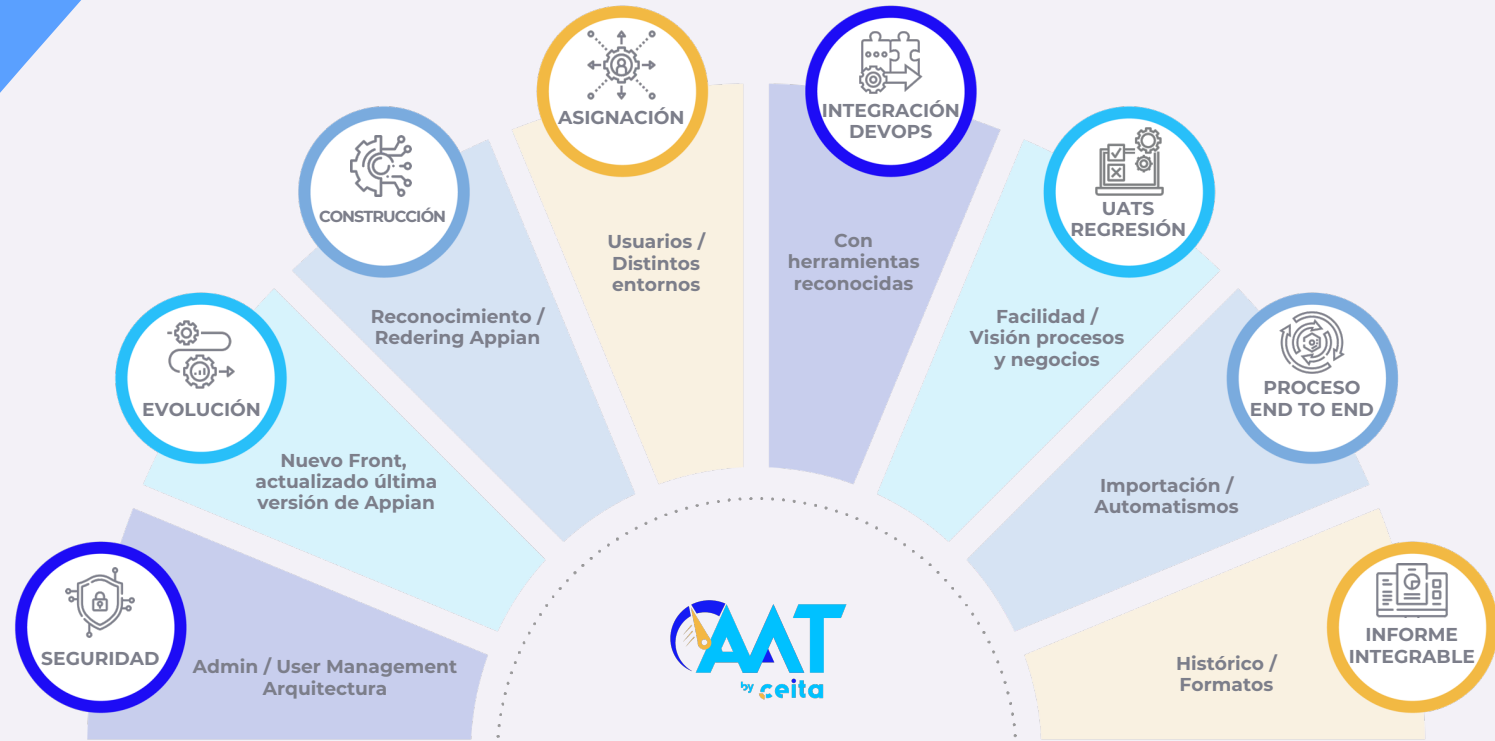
SEGURIDAD
Admin / User Management Arquitectura

EVOLUCIÓN
Nuevo Front, actualizado última versión de Appian

CONSTRUCCIÓN
Reconocimiento / Redering Appian

ASIGNACIÓN
Usuarios / Distintos entornos

INTEGRACIÓN DEVOPS
Con herramientas reconocidas

UATS REGRESIÓN
Facilidad / Visión procesos y negocios

PROCESO END TO END
Importación / Automatismos

INFORME INTEGRABLE
Histórico / Formatos

AAT
by ceita